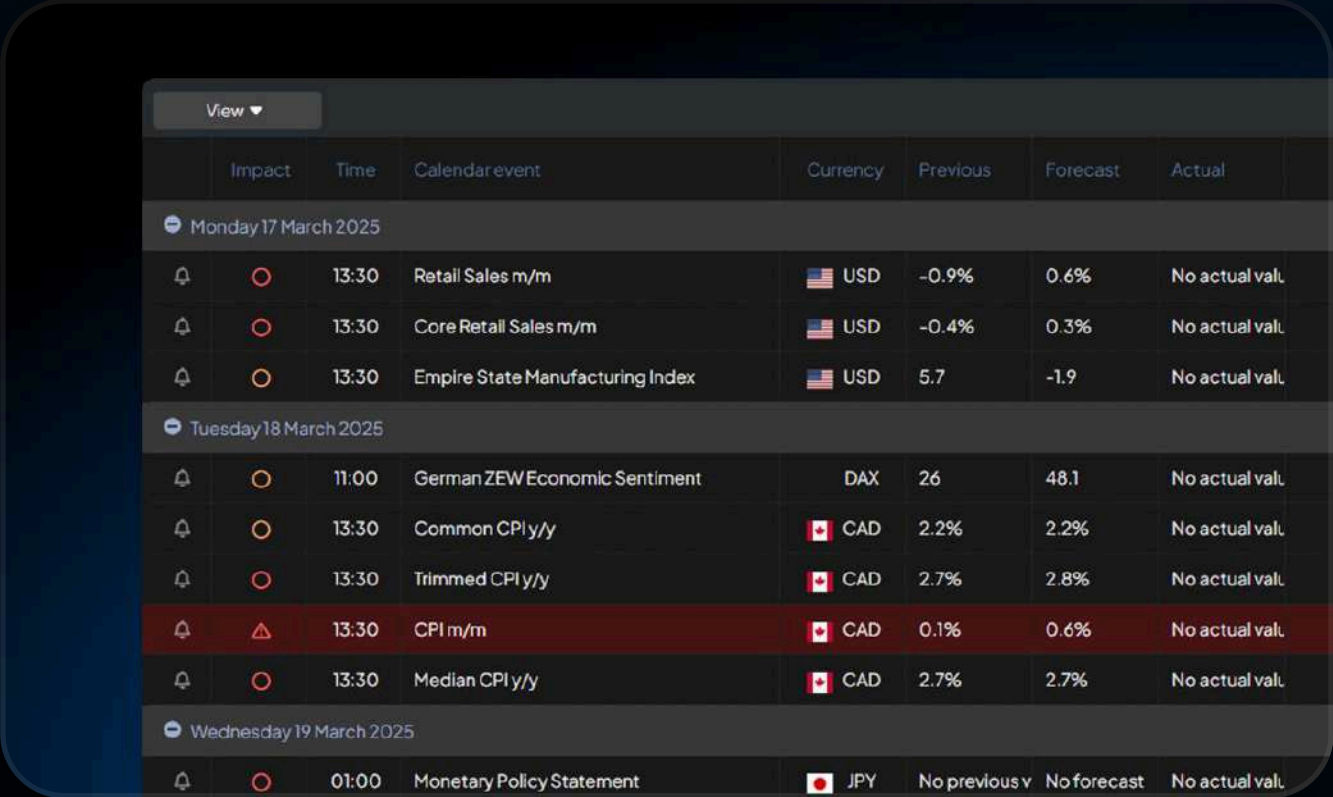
View

|  | Impact | Time | Calendar event | Currency | Previous | Forecast | Actual |
|---|---|---|---|---|---|---|---|
| Monday 17 March 2025 | | | | | | | |
|  |  | 13:30 | Retail Sales m/m | USD | -0.9% | 0.6% | No actual valu |
|  |  | 13:30 | Core Retail Sales m/m | USD | -0.4% | 0.3% | No actual valu |
|  |  | 13:30 | Empire State Manufacturing Index | USD | 5.7 | -1.9 | No actual valu |
| Tuesday 18 March 2025 | | | | | | | |
|  |  | 11:00 | German ZEW Economic Sentiment | DAX | 26 | 48.1 | No actual valu |
|  |  | 13:30 | Common CPI y/y | CAD | 2.2% | 2.2% | No actual valu |
|  |  | 13:30 | Trimmed CPI y/y | CAD | 2.7% | 2.8% | No actual valu |
|  |  | 13:30 | CPI m/m | CAD | 0.1% | 0.6% | No actual valu |
|  |  | 13:30 | Median CPI y/y | CAD | 2.7% | 2.7% | No actual valu |
| Wednesday 19 March 2025 | | | | | | | |
|  |  | 01:00 | Monetary Policy Statement | JPY | No previous v | No forecast | No actual valu |